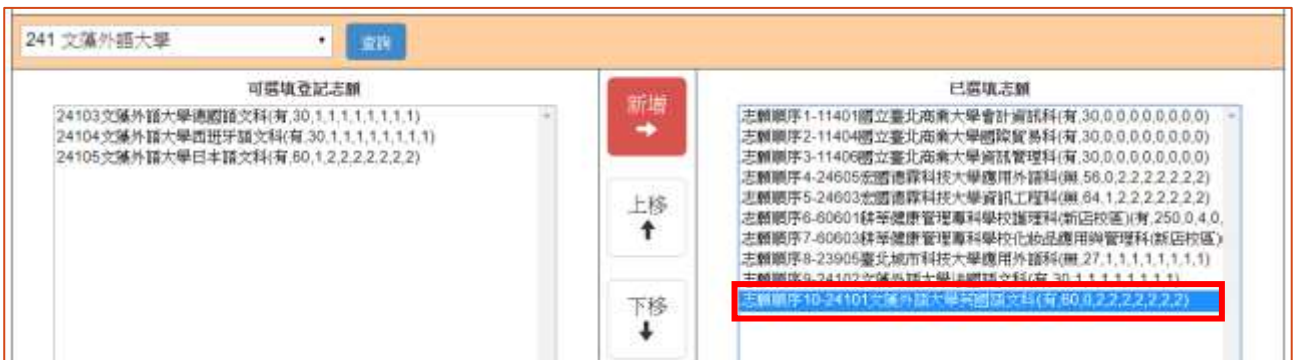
241 文藻外語大學

查詢

可選填登記志願

24103文藻外語大學德國語文科(有,30,1,1,1,1,1,1,1,1)
24104文藻外語大學西班牙語文科(有,30,1,1,1,1,1,1,1,1)
24105文藻外語大學日本語文科(有,60,1,2,2,2,2,2,2,2)

新增

上移

下移

已選填志願

志願順序1-11401國立臺北商業大學會計資訊科(有,30,0,0,0,0,0,0,0,0)
志願順序2-11404國立臺北商業大學國際貿易科(有,30,0,0,0,0,0,0,0,0)
志願順序3-11406國立臺北商業大學資訊管理科(有,30,0,0,0,0,0,0,0,0)
志願順序4-24605宏國德霖科技大學應用外語科(無,56,0,2,2,2,2,2,2,2)
志願順序5-24603宏國德霖科技大學資訊工程科(無,64,1,2,2,2,2,2,2,2)
志願順序6-60601耕莘健康管理專科學校護理科(新店校區)(有,250,0,4,0,
志願順序7-60603耕莘健康管理專科學校化妝品應用與管理科(新店校區)
志願順序8-23905臺北城市科技大學應用外語科(無,27,1,1,1,1,1,1,1,1)
志願順序9-24102文藻外語大學法國語文科(有,30,1,1,1,1,1,1,1,1)
志願順序10-24101文藻外語大學英國語文科(有,60,0,2,2,2,2,2,2,2)